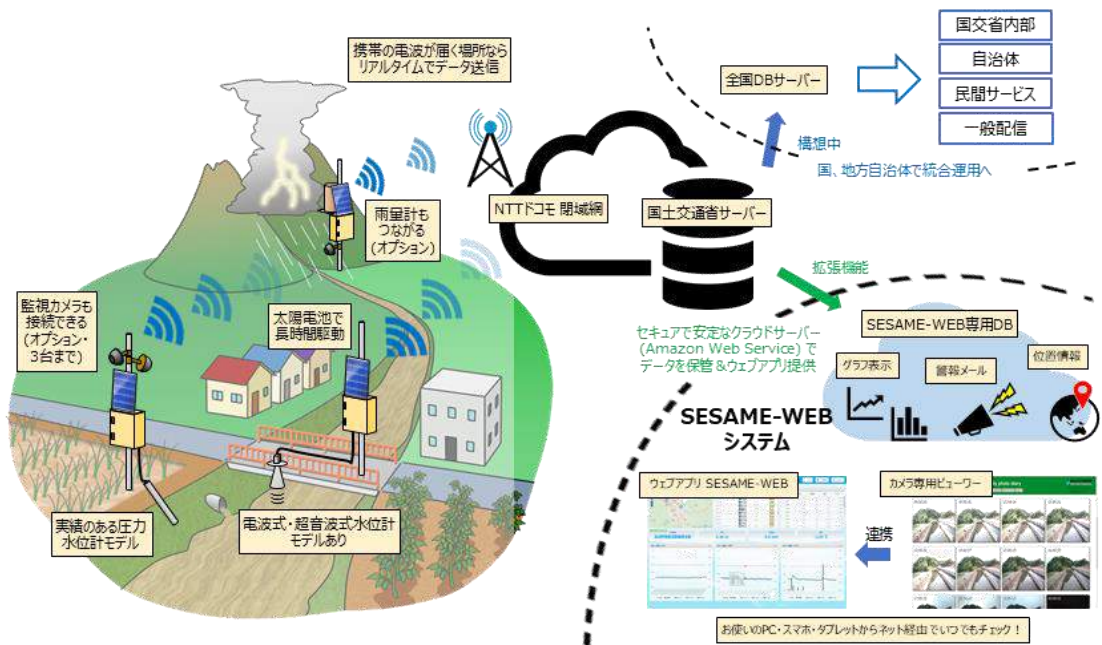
携帯の電波が届く場所なら
リアルタイムでデータ送信

雨量計も
つながる
（オプション）

監視カメラも
接続できる
（オプション・
3台まで）

太陽電池で
長時間駆動

実績のある圧力
水位計モデル

電波式・超音波式水位計
モデルあり

NTTドコモ 閉域網

国土交通省サーバー

セキュアで安定なクラウドサーバー
（Amazon Web Service）で
データを保管＆ウェブアプリ提供

全国DBサーバー

構想中

国交省内部

自治体

民間サービス

一般配信

国、地方自治体で統合運用へ

拡張機能

SESAME-WEB専用DB

グラフ表示

警報メール

位置情報

SESAME-WEB
システム

ウェブアプリ SESAME-WEB

カメラ専用ビューワー

連携

お使いのPC・スマホ・タブレットからネット経由でいつでもチェック！